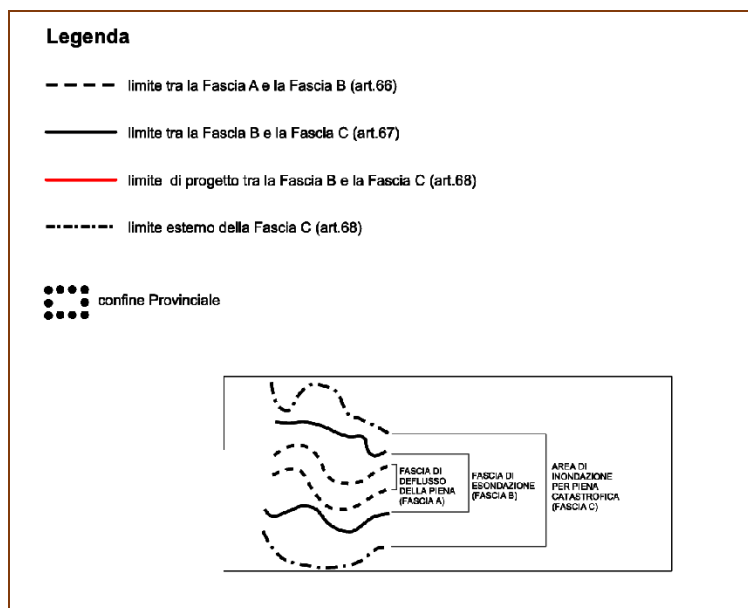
Legenda

limite tra la Fascia A e la Fascia B (art.66)

limite tra la Fascia B e la Fascia C (art.67)

limite di progetto tra la Fascia B e la Fascia C (art.68)

limite esterno della Fascia C (art.68)

confine Provinciale

FASCIA DI DEFLUSSO DELLA PIENA (FASCIA A)

FASCIA DI ESONDAZIONE (FASCIA B)

AREA DI INONDAZIONE PER PIENA CATASTROFICA (FASCIA C)